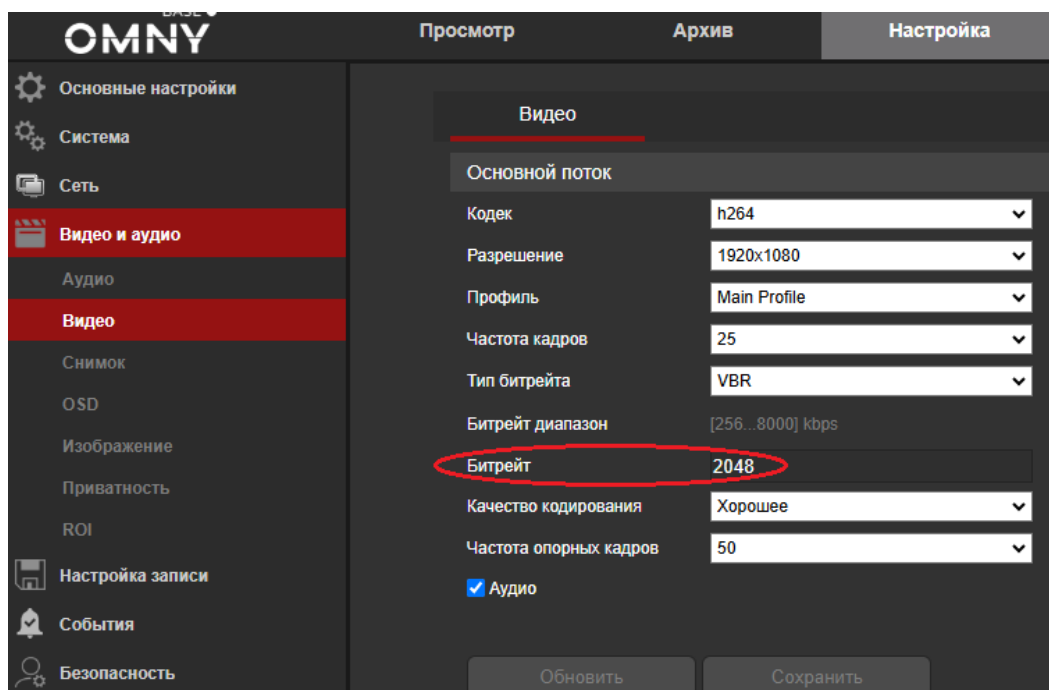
BASE
OMNY

Просмотр
Архив
Настройка

Основные настройки
Система
Сеть
Видео и аудио
Аудио
Видео
Снимок
OSD
Изображение
Приватность
ROI
Настройка записи
События
Безопасность

Видео

Основной поток

| | |
|---|---|
| Кодек | h264 |
| Разрешение | 1920x1080 |
| Профиль | Main Profile |
| Частота кадров | 25 |
| Тип битрейта | VBR |
| Битрейт диапазон | [256...8000] kbps |
| Битрейт | 2048 |
| Качество кодирования | Хорошее |
| Частота опорных кадров | 50 |

Аудио

Обновить
Сохранить